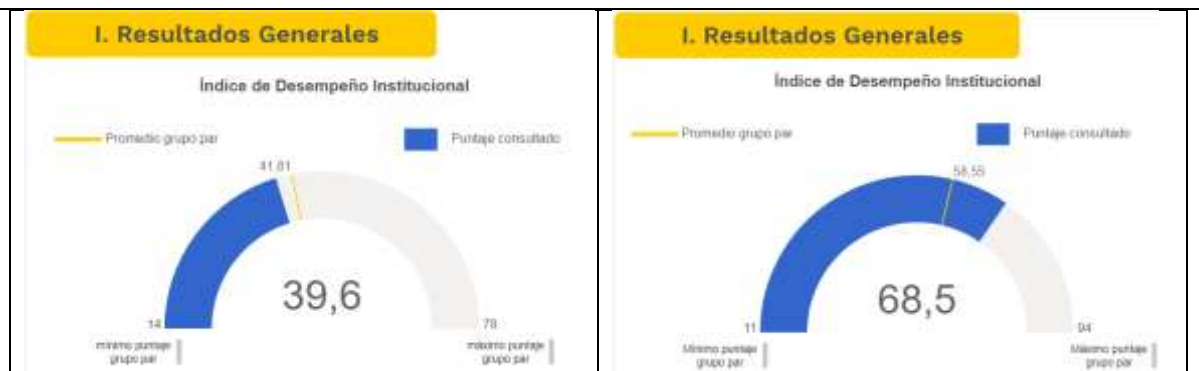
I. Resultados Generales

Índice de Desempeño Institucional

Promedio grupo par

Puntaje consultado

41,61

39,6

14

78

mínimo puntaje grupo par

máximo puntaje grupo par

I. Resultados Generales

Índice de Desempeño Institucional

Promedio grupo par

Puntaje consultado

58,55

68,5

11

94

Mínimo puntaje grupo par

Máximo puntaje grupo par